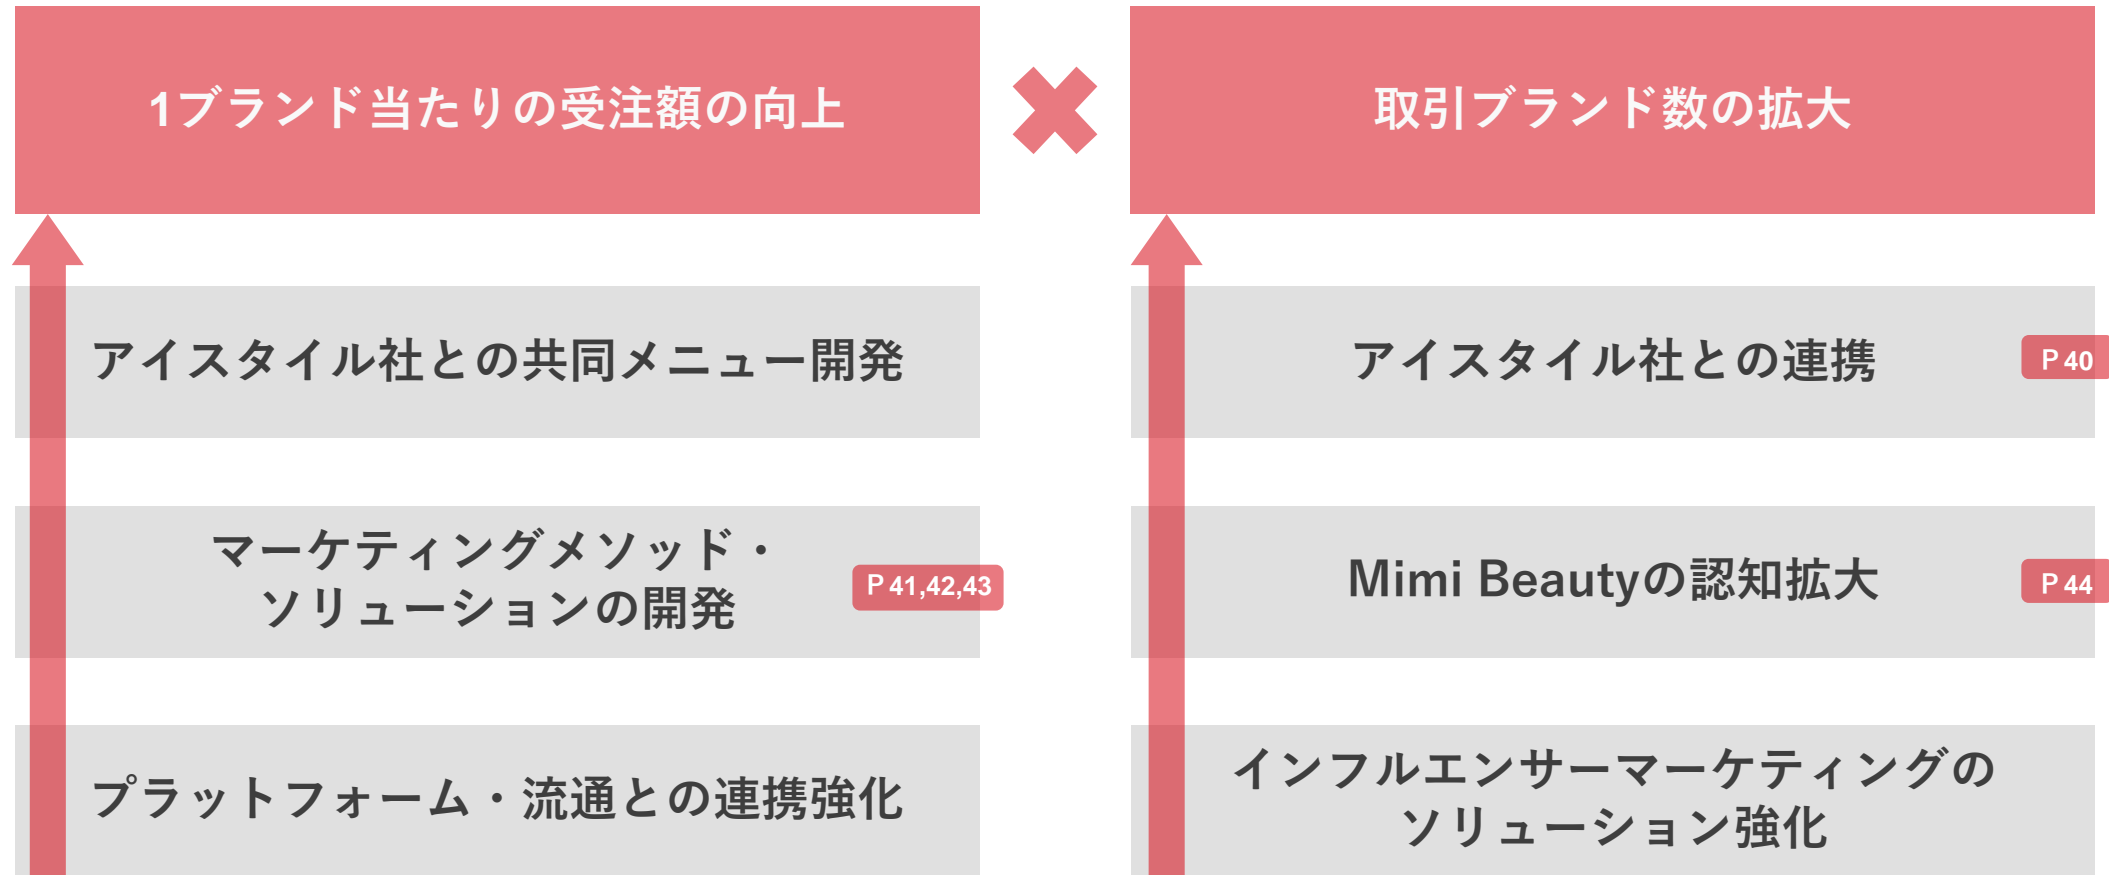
1ブランド当たりの受注額の向上

アイスタイル社との共同メニュー開発

マーケティングメソッド・ソリューションの開発

P 41,42,43

プラットフォーム・流通との連携強化

取引ブランド数の拡大

アイスタイル社との連携

P 40

Mimi Beautyの認知拡大

P 44

インフルエンサーマーケティングのソリューション強化